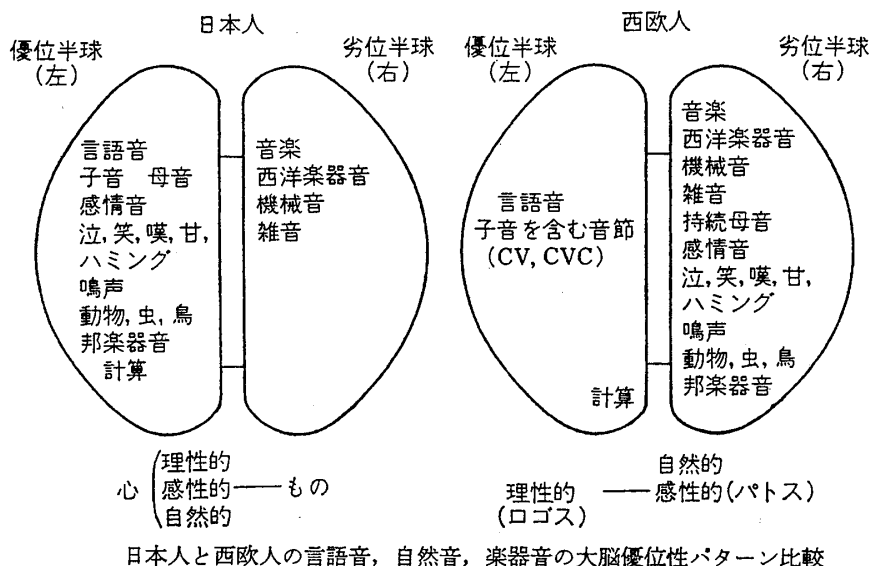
日本人

優位半球
(左)

劣位半球
(右)

言語音
子音　母音
感情音
泣, 笑, 嘆, 甘,
ハミング
鳴声
動物, 虫, 鳥
邦楽器音
計算

音楽
西洋楽器音
機械音
雑音

西欧人

優位半球
(左)

劣位半球
(右)

言語音
子音を含む音節
(CV, CVC)

計算

音楽
西洋楽器音
機械音
雑音
持続母音
感情音
泣, 笑, 嘆, 甘,
ハミング
鳴声
動物, 虫, 鳥
邦楽器音

心 理性的 感性的 自然的 ── もの

自然的
理性的 ── 感性的(パトス)
(ロゴス)

日本人と西欧人の言語音，自然音，楽器音の大脳優位性パターン比較